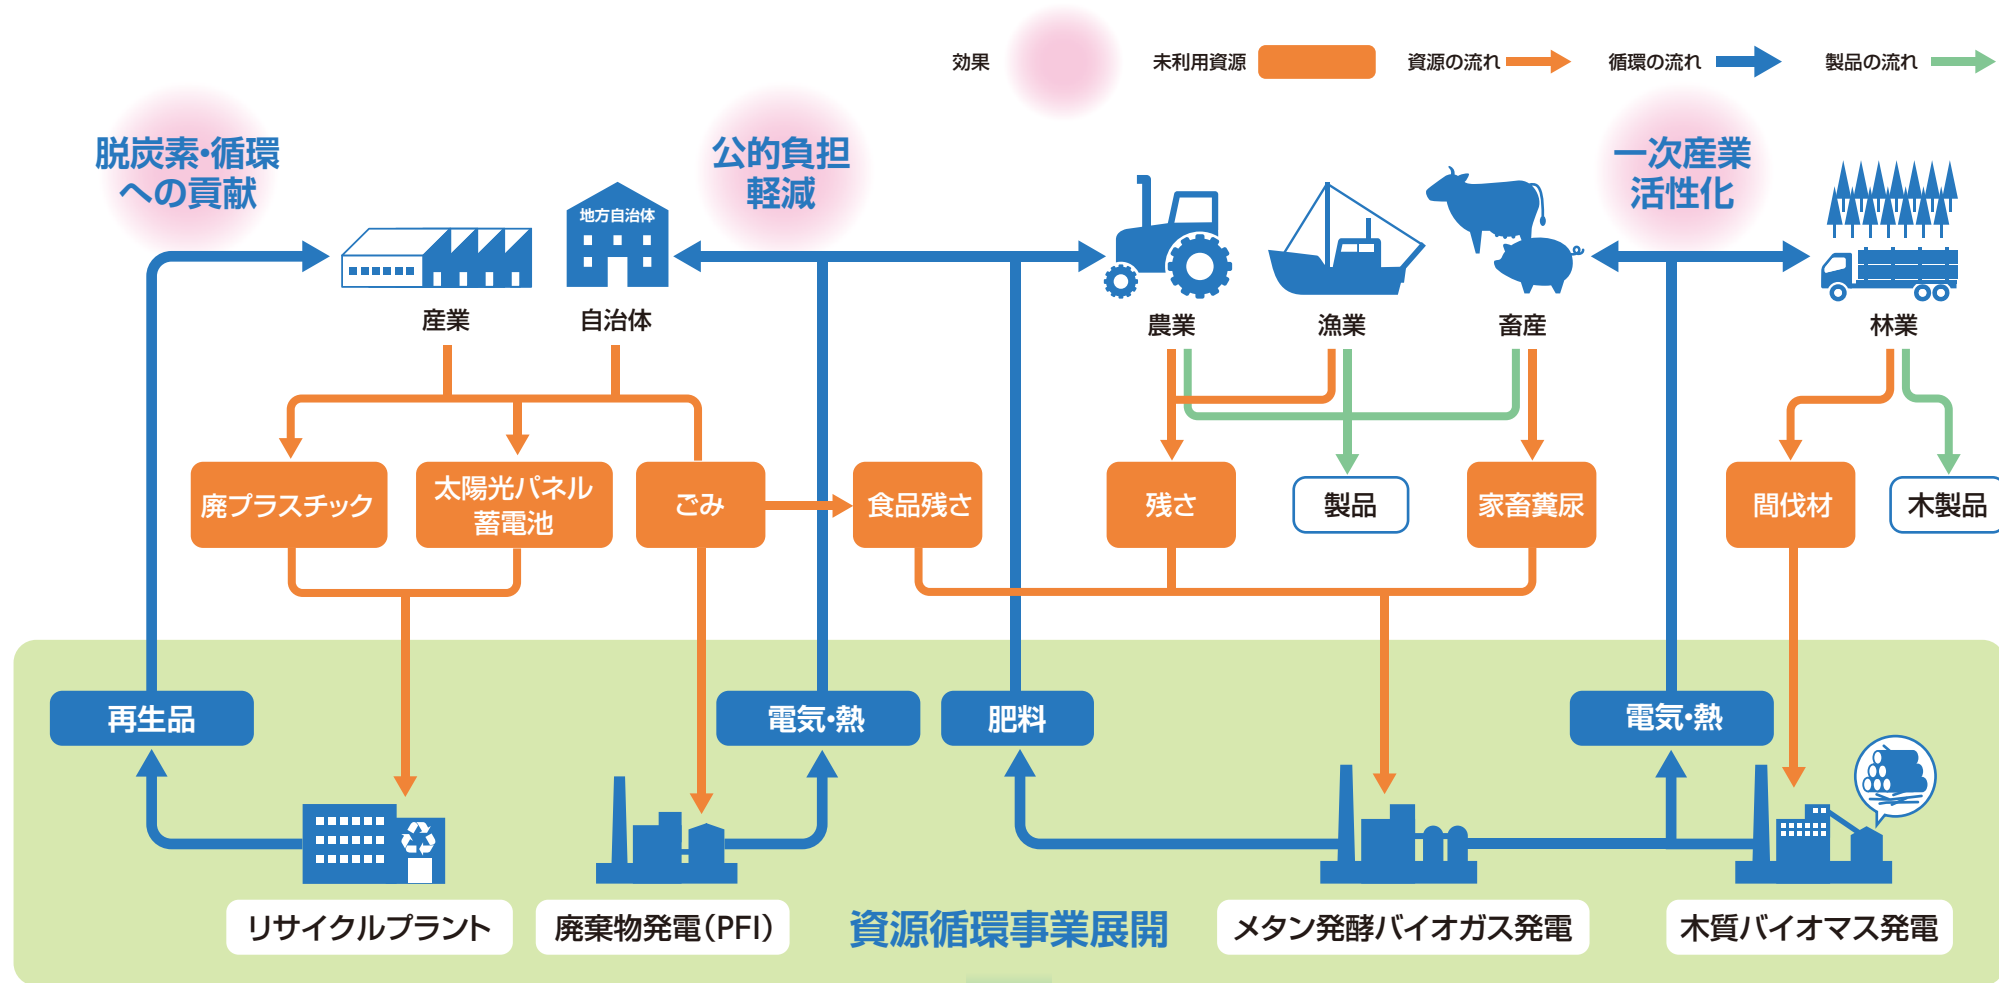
効果 未利用資源 資源の流れ 循環の流れ 製品の流れ

脱炭素·循環への貢献

公的負担軽減

一次産業活性化

地方自治体

産業

自治体

農業

漁業

畜産

林業

廃プラスチック

太陽光パネル 蓄電池

ごみ

食品残さ

残さ

製品

家畜糞尿

間伐材

木製品

再生品

電気·熱

肥料

電気·熱

リサイクルプラント

廃棄物発電(PFI)

資源循環事業展開

メタン発酵バイオガス発電

木質バイオマス発電